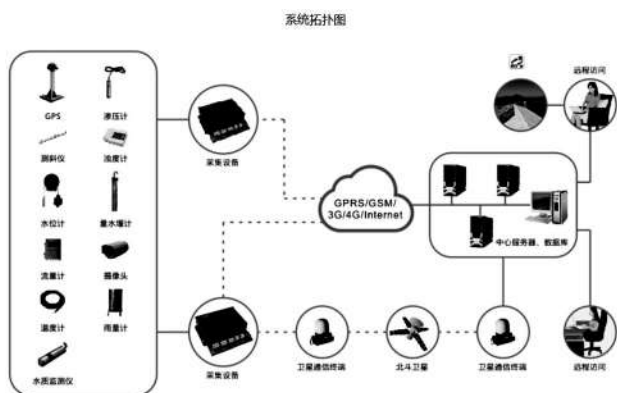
系统拓扑图

GPS
渗压计
测斜仪
流速计
水位计
量水堰计
流量计
摄像头
温度计
雨量计
水质监测仪

采集设备
采集设备

GPRS/GSM/3G/4G/Internet

中心服务器、数据库

远程访问
远程访问

卫星通信终端
北斗卫星
卫星通信终端